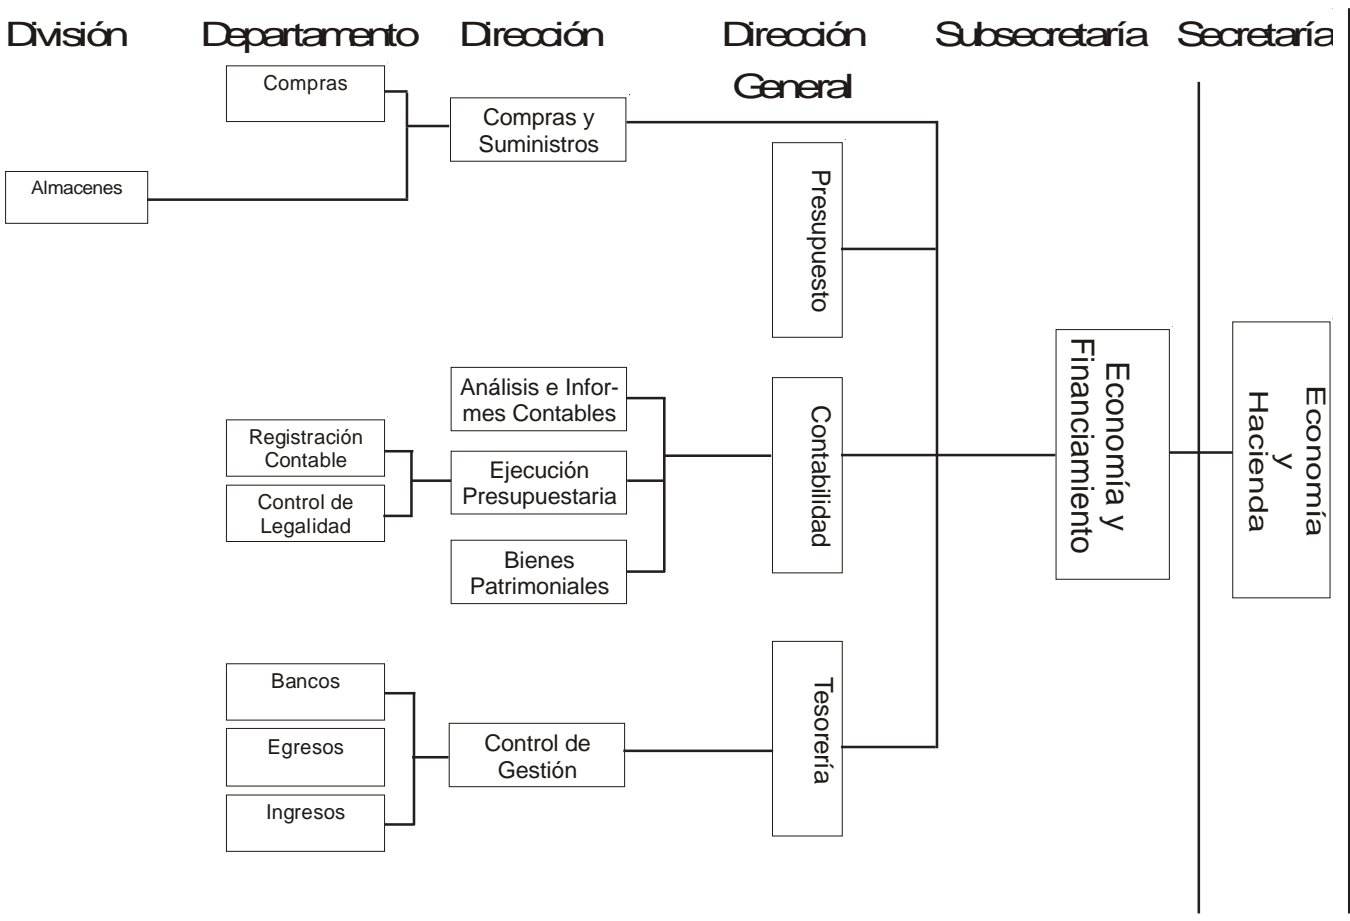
División Departamento Dirección Dirección General Subsecretaría Secretaría

Compras

Compras y Suministros

Almacenes

Presupuesto

Economía y Financiamiento

Economía y Hacienda

Análisis e Informes Contables

Registración Contable

Ejecución Presupuestaria

Contabilidad

Control de Legalidad

Bienes Patrimoniales

Bancos

Egresos

Control de Gestión

Tesorería

Ingresos